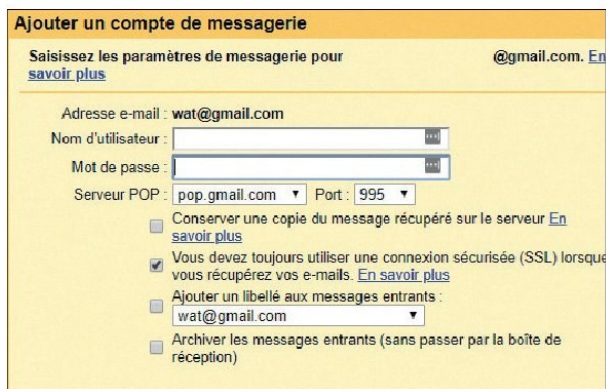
Ajouter un compte de messagerie

Saisissez les paramètres de messagerie pour @gmail.com. En savoir plus

Adresse e-mail : wat@gmail.com

Nom d'utilisateur :

Mot de passe :

Serveur POP : pop.gmail.com ▼ Port : 995 ▼

Conserver une copie du message récupéré sur le serveur En savoir plus

Vous devez toujours utiliser une connexion sécurisée (SSL) lorsque vous récupérez vos e-mails. En savoir plus

Ajouter un libellé aux messages entrants :

wat@gmail.com ▼

Archiver les messages entrants (sans passer par la boîte de réception)